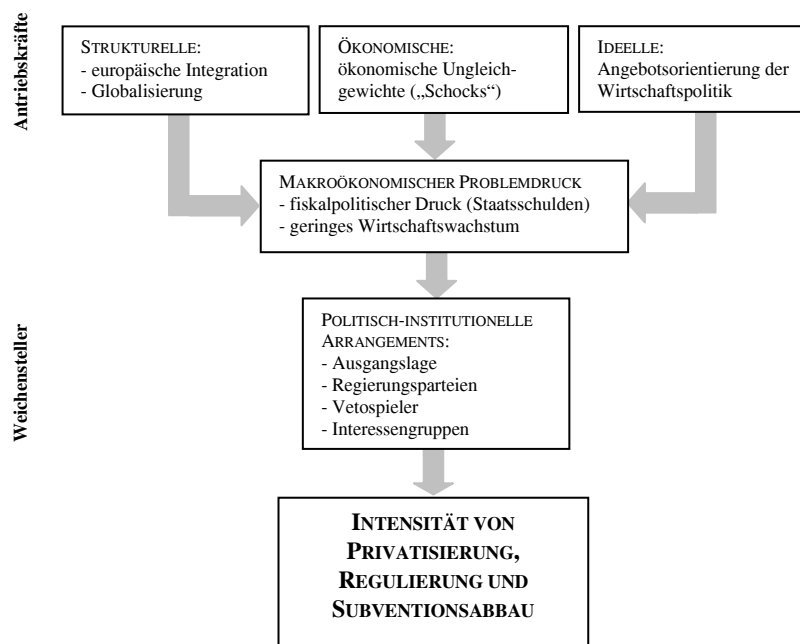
Antriebskräfte

STRUKTURELLE:
- europäische Integration
- Globalisierung

ÖKONOMISCHE:
ökonomische Ungleichgewichte („Schocks“)

IDEELLE:
Angebotsorientierung der Wirtschaftspolitik

MAKROÖKONOMISCHER PROBLEMDRUCK
- fiskalpolitischer Druck (Staatsschulden)
- geringes Wirtschaftswachstum

Weichensteller

POLITISCH-INSTITUTIONELLE ARRANGEMENTS:
- Ausgangslage
- Regierungsparteien
- Vetospieler
- Interessengruppen

INTENSITÄT VON PRIVATISIERUNG, REGULIERUNG UND SUBVENTIONSABBAU